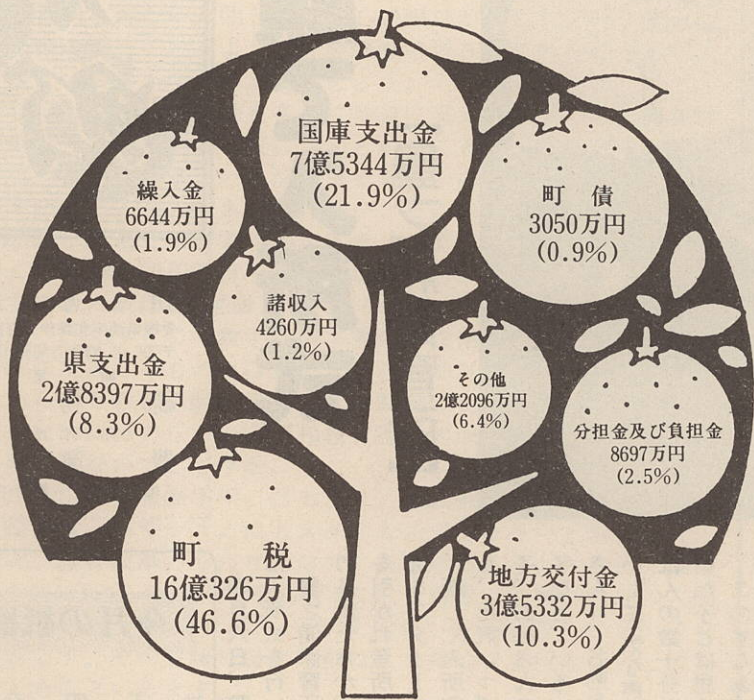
国庫支出金
7億5344万円
(21.9%)

繰入金
6644万円
(1.9%)

町 債
3050万円
(0.9%)

諸収入
4260万円
(1.2%)

県支出金
2億8397万円
(8.3%)

その他
2億2096万円
(6.4%)

分担金及び負担金
8697万円
(2.5%)

町 税
16億326万円
(46.6%)

地方交付金
3億5332万円
(10.3%)